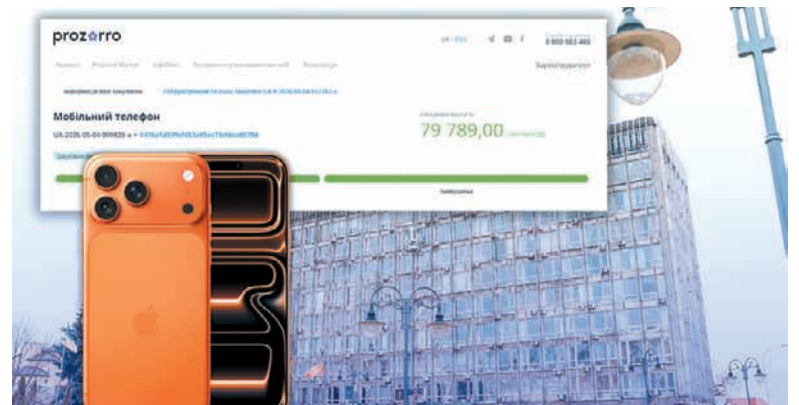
prozorro

UA | ENG

0 800 503 400

Новини Prozorro Market Інфобокс Загальна інформація Інструкція

Зареєструватися

Інформація про закупівлю

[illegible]

Мобільний телефон

UA-2025-05-04-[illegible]

Очікувана вартість

79 789,00 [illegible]

Завершена

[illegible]